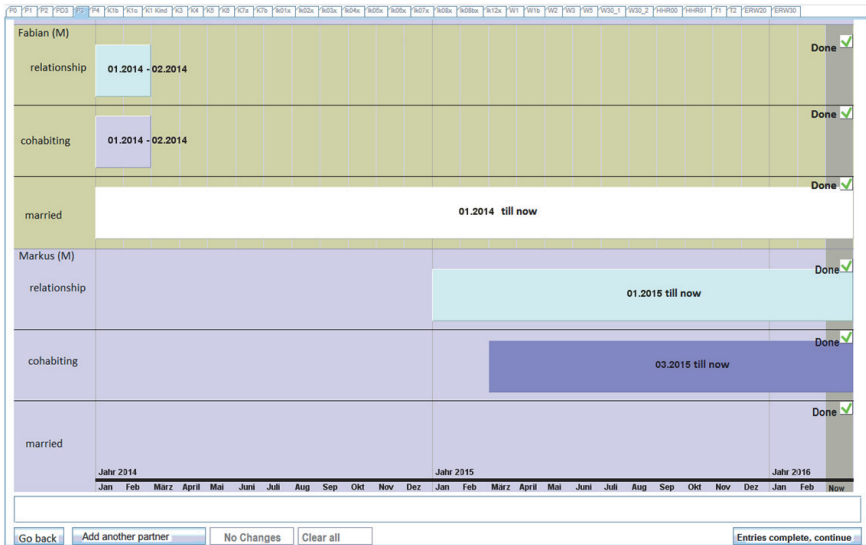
P0 | P1 | P2 | PD3 | P3 | P4 | K1b | K1c | K1 Kind | K3 | K4 | K5 | K6 | K7a | K7b | 9k01x | 9k02x | 9k03x | 9k04x | 9k05x | 9k06x | 9k07x | 9k08x | 9k08bx | 9k12x | W1 | W1b | W2 | W3 | W5 | W30_1 | W30_2 | HHR00 | HHR01 | T1 | T2 | ERW20 | ERW30

Fabian (M)

relationship

01.2014 - 02.2014

Done

cohabiting

01.2014 - 02.2014

Done

married

01.2014 till now

Done

Markus (M)

relationship

01.2015 till now

Done

cohabiting

03.2015 till now

Done

married

Done

Jahr 2014 | Jahr 2015 | Jahr 2016

Jan | Feb | März | April | Mai | Juni | Juli | Aug | Sep | Okt | Nov | Dez | Jan | Feb | März | April | Mai | Juni | Juli | Aug | Sep | Okt | Nov | Dez | Jan | Feb | Now

Go back | Add another partner | No Changes | Clear all | Entries complete, continue